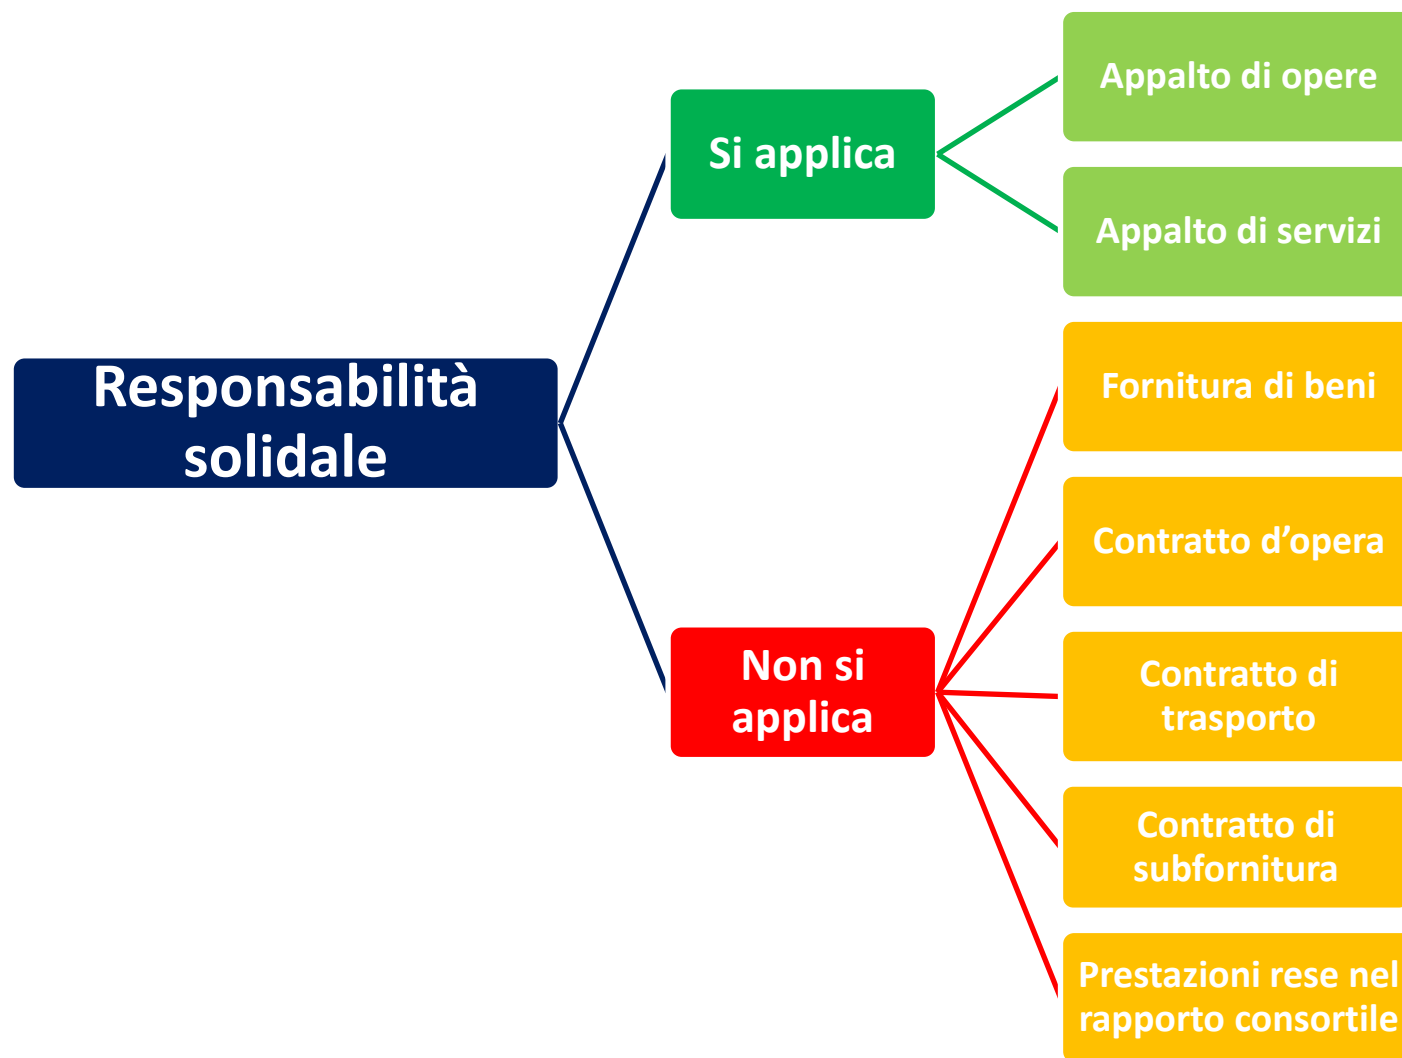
Responsabilità solidale

Si applica

Appalto di opere

Appalto di servizi

Non si applica

Fornitura di beni

Contratto d’opera

Contratto di trasporto

Contratto di subfornitura

Prestazioni rese nel rapporto consortile